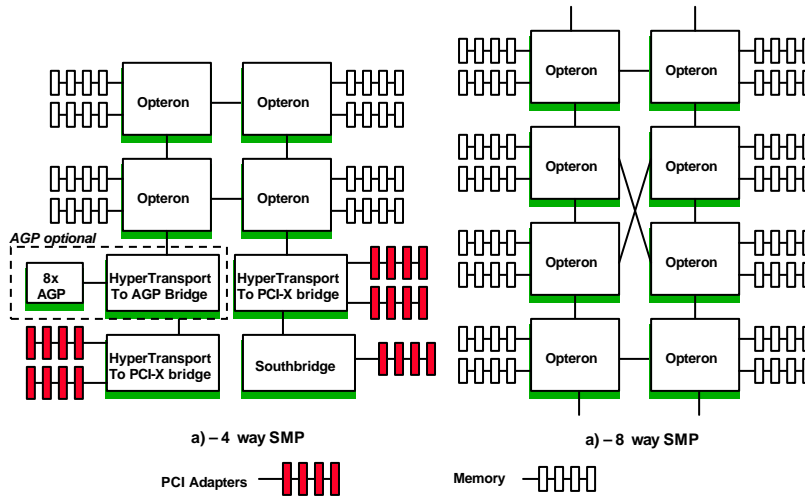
Opteron
Opteron
Opteron
Opteron
AGP optional
8x AGP
HyperTransport To AGP Bridge
HyperTransport To PCI-X bridge
HyperTransport To PCI-X bridge
Southbridge
a) – 4 way SMP

Opteron
Opteron
Opteron
Opteron
Opteron
Opteron
Opteron
Opteron
a) – 8 way SMP

PCI Adapters
Memory